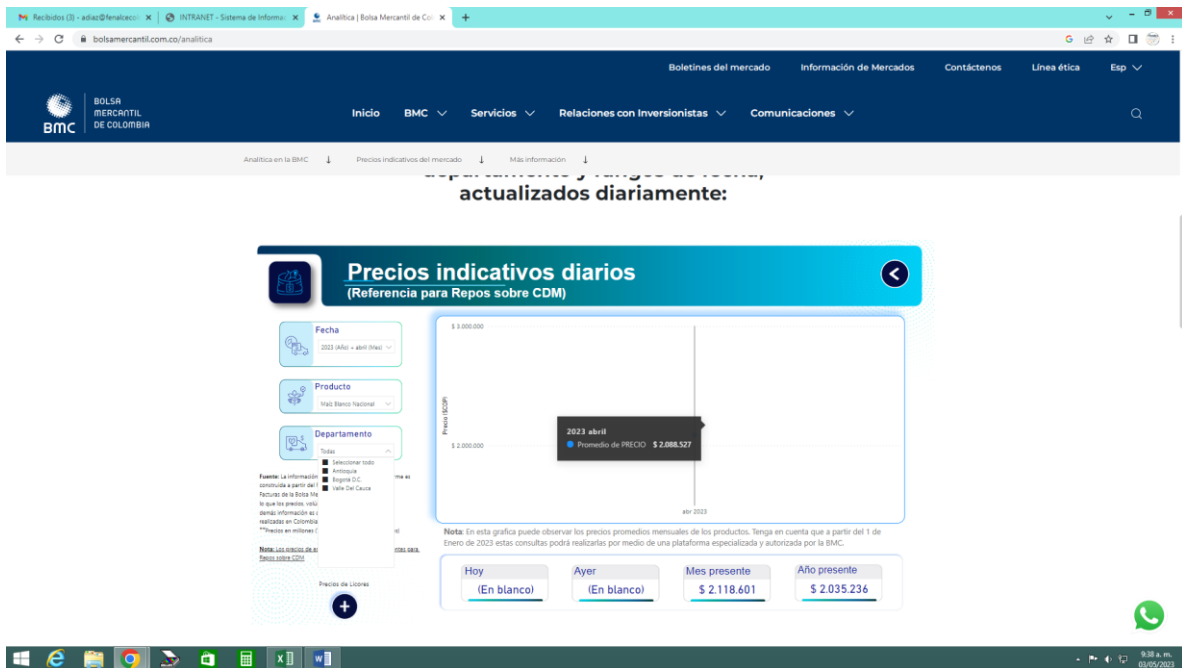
Recibidos (3) - adiaz@fenalceco ×
INTRANET - Sistema de Informac ×
Analítica | Bolsa Mercantil de Col ×
+

bolsamercantil.com.co/analitica

Boletines del mercado
Información de Mercados
Contáctenos
Línea ética
Esp

BMC
BOLSA MERCANTIL DE COLOMBIA

Inicio
BMC
Servicios
Relaciones con Inversionistas
Comunicaciones

Analítica en la BMC ↓
Precios indicativos del mercado ↓
Más información ↓

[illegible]
actualizados diariamente:

Precios indicativos diarios
(Referencia para Repos sobre CDM)

Fecha
2023 (Año) + abril (Mes)

Producto
Maíz Blanco Nacional

Departamento
Todas
Seleccionar todo
Antioquia
Bogotá D.C.
Valle Del Cauca

Fuente: La información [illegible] construida a partir del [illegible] Facturas de la Bolsa Me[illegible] lo que los precios volú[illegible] demás información es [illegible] realizadas en Colombia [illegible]
**Precios en millones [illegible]

Nota: Los precios de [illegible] Repos sobre CDM

Precios de Licores

$ 3.000.000
$ 2.000.000
Precio ($COP)
abr 2023

2023 abril
Promedio de PRECIO $ 2.088.527

Nota: En esta grafica puede observar los precios promedios mensuales de los productos. Tenga en cuenta que a partir del 1 de Enero de 2023 estas consultas podrá realizarlas por medio de una plataforma especializada y autorizada por la BMC.

| Hoy | Ayer | Mes presente | Año presente |
|---|---|---|---|
| (En blanco) | (En blanco) | $ 2.118.601 | $ 2.035.236 |

9:38 a. m.
03/05/2023